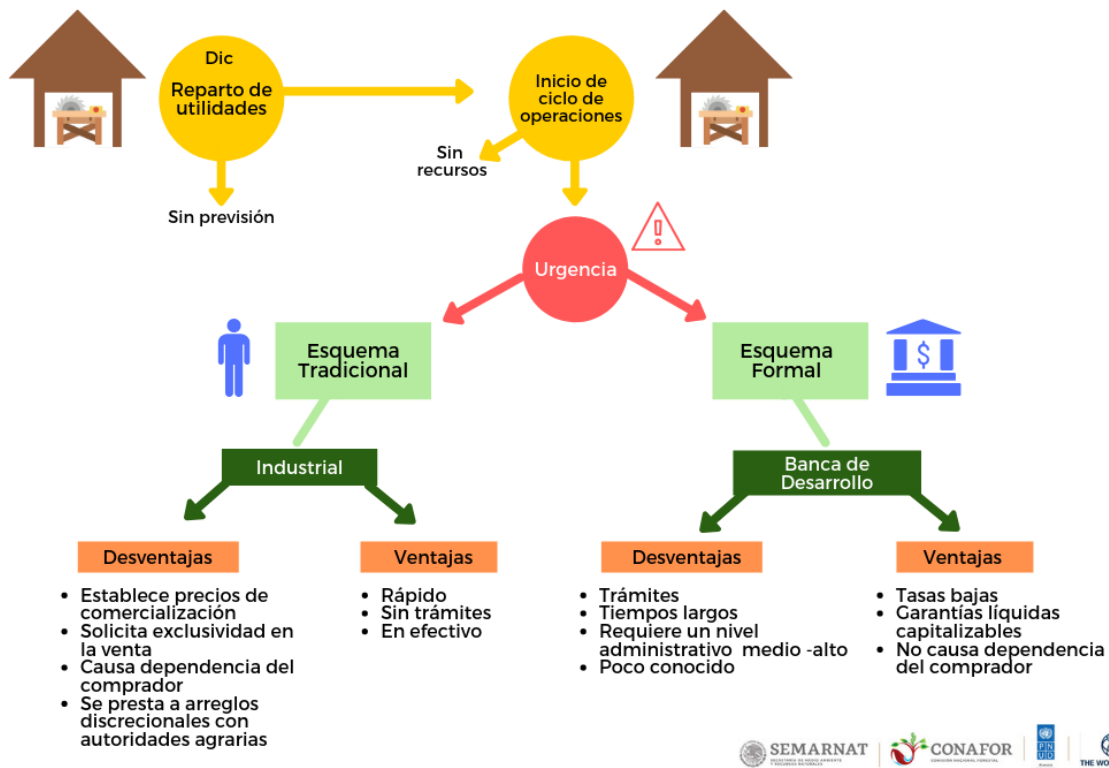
Dic
Reparto de utilidades

Inicio de ciclo de operaciones

Sin recursos

Sin previsión

Urgencia

Esquema Tradicional

Esquema Formal

$

Industrial

Banca de Desarrollo

Desventajas

- Establece precios de comercialización
- Solicita exclusividad en la venta
- Causa dependencia del comprador
- Se presta a arreglos discrecionales con autoridades agrarias

Ventajas

- Rápido
- Sin trámites
- En efectivo

Desventajas

- Trámites
- Tiempos largos
- Requiere un nivel administrativo medio -alto
- Poco conocido

Ventajas

- Tasas bajas
- Garantías líquidas capitalizables
- No causa dependencia del comprador

SEMARNAT
SECRETARÍA DE MEDIO AMBIENTE Y RECURSOS NATURALES
CONAFOR
COMISIÓN NACIONAL FORESTAL
PNUD
THE WO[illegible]